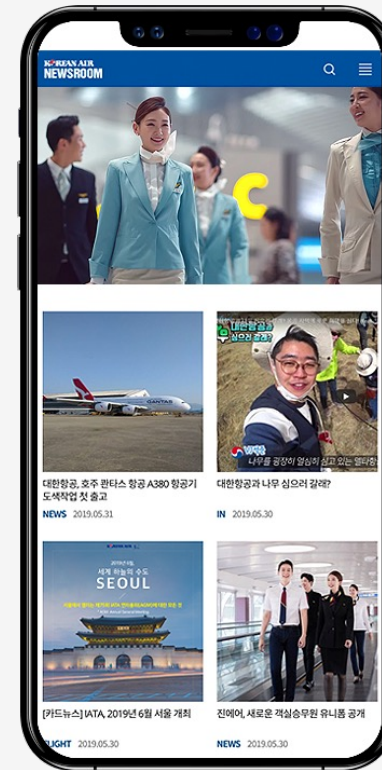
KOREAN AIR
NEWSROOM

QANTAS

대한항공과
심으러 갈래?

대한항공
나무를 굉장히 열심히 심고 있는 열대항

대한항공, 호주 콴타스 항공 A380 항공기 도색작업 첫 출고

NEWS 2019.05.31

대한항공과 나무 심으러 갈래?

IN 2019.05.30

KOREAN AIR
2019년 6월,
세계 하늘의 수도
SEOUL

[카드뉴스] IATA, 2019년 6월 서울 개최

FLIGHT 2019.05.30

진에어, 새로운 객실승무원 유니폼 공개

NEWS 2019.05.30